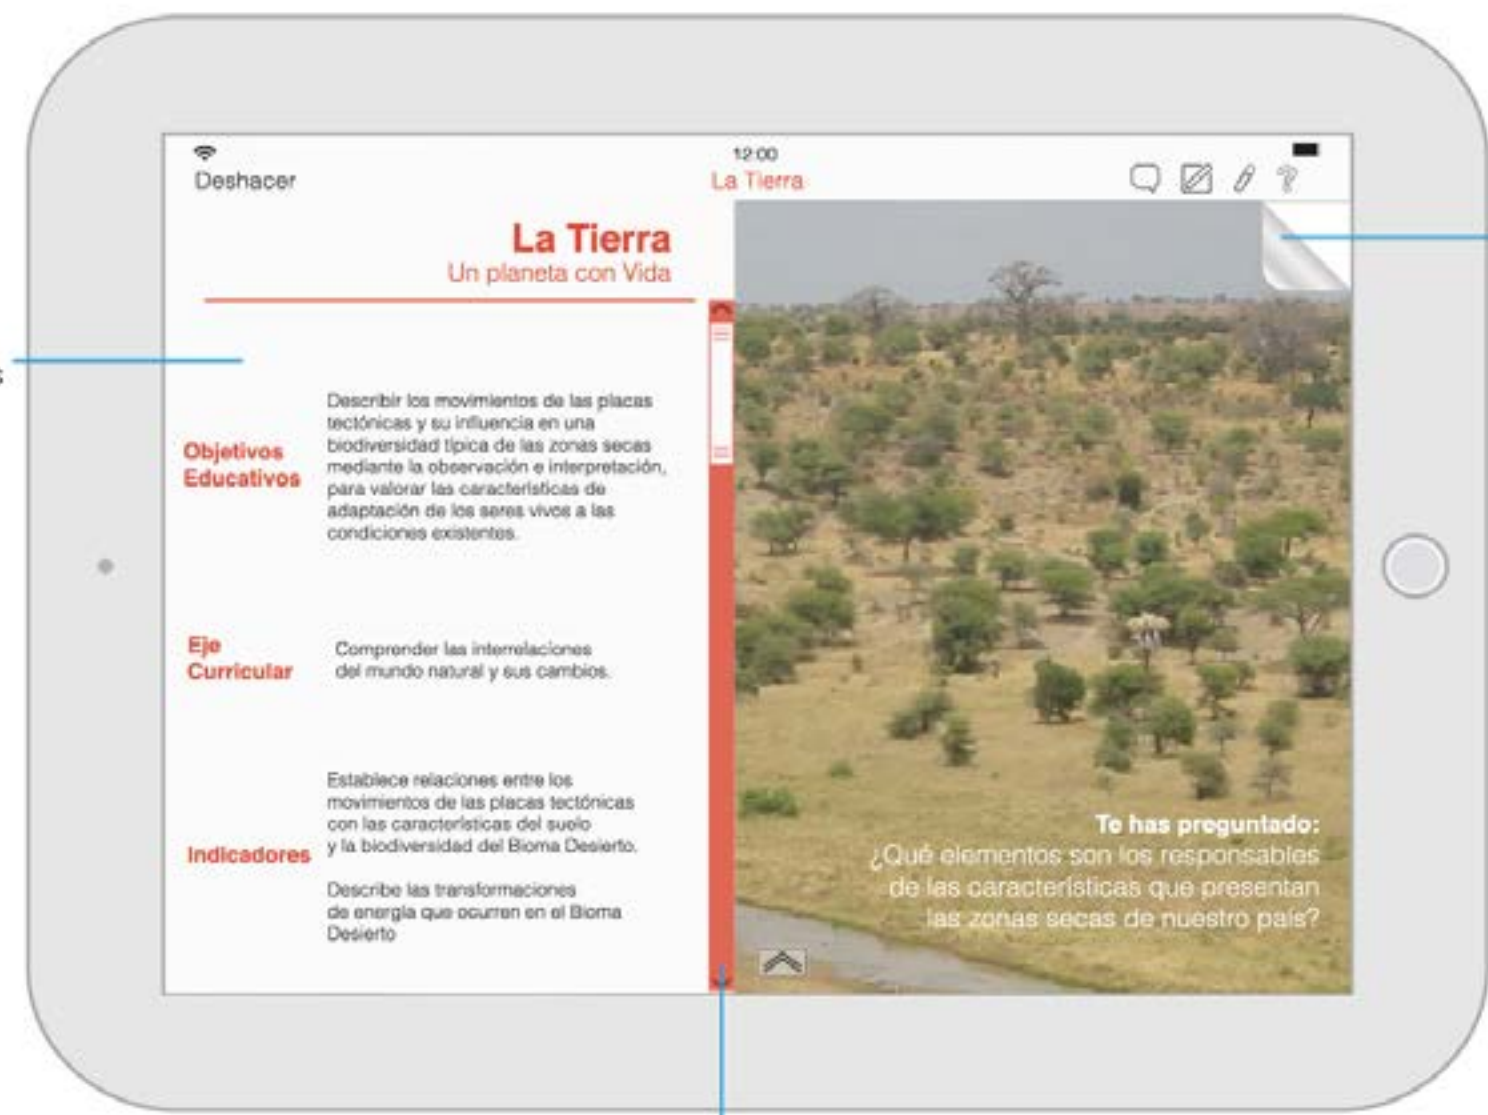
Deshacer

12:00

La Tierra

La Tierra
Un planeta con Vida

Objetivos Educativos

Describir los movimientos de las placas tectónicas y su influencia en una biodiversidad típica de las zonas secas mediante la observación e interpretación, para valorar las características de adaptación de los seres vivos a las condiciones existentes.

Eje Curricular

Comprender las interrelaciones del mundo natural y sus cambios.

Indicadores

Establece relaciones entre los movimientos de las placas tectónicas con las características del suelo y la biodiversidad del Bioma Desierto.

Describe las transformaciones de energía que ocurren en el Bioma Desierto

Te has preguntado:
¿Qué elementos son los responsables de las características que presentan las zonas secas de nuestro país?